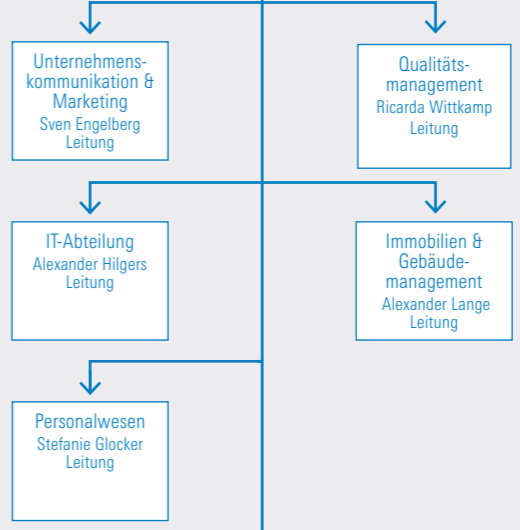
Unternehmenskommunikation & Marketing
Sven Engelberg
Leitung

Qualitätsmanagement
Ricarda Wittkamp
Leitung

IT-Abteilung
Alexander Hilgers
Leitung

Immobilien & Gebäudemanagement
Alexander Lange
Leitung

Personalwesen
Stefanie Glocker
Leitung